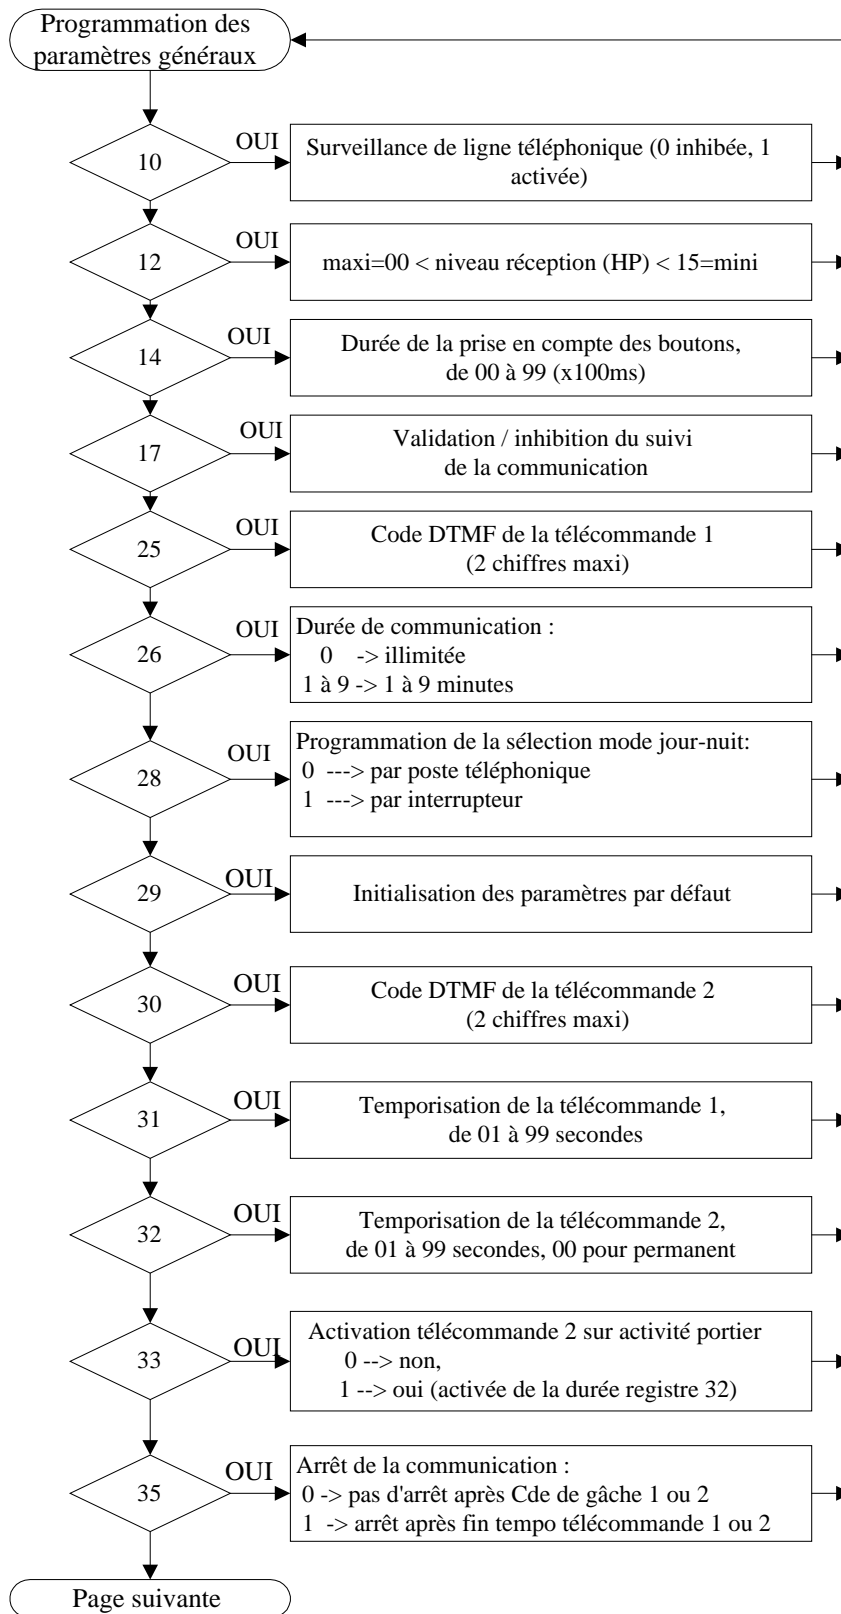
Programmation des paramètres généraux

10
OUI
Surveillance de ligne téléphonique (0 inhibée, 1 activée)

12
OUI
maxi=00 < niveau réception (HP) < 15=mini

14
OUI
Durée de la prise en compte des boutons, de 00 à 99 (x100ms)

17
OUI
Validation / inhibition du suivi de la communication

25
OUI
Code DTMF de la télécommande 1 (2 chiffres maxi)

26
OUI
Durée de communication :
0 -> illimitée
1 à 9 -> 1 à 9 minutes

28
OUI
Programmation de la sélection mode jour-nuit:
0 ---> par poste téléphonique
1 ---> par interrupteur

29
OUI
Initialisation des paramètres par défaut

30
OUI
Code DTMF de la télécommande 2 (2 chiffres maxi)

31
OUI
Temporisation de la télécommande 1, de 01 à 99 secondes

32
OUI
Temporisation de la télécommande 2, de 01 à 99 secondes, 00 pour permanent

33
OUI
Activation télécommande 2 sur activité portier
0 --> non,
1 --> oui (activée de la durée registre 32)

35
OUI
Arrêt de la communication :
0 -> pas d'arrêt après Cde de gâche 1 ou 2
1 -> arrêt après fin tempo télécommande 1 ou 2

Page suivante